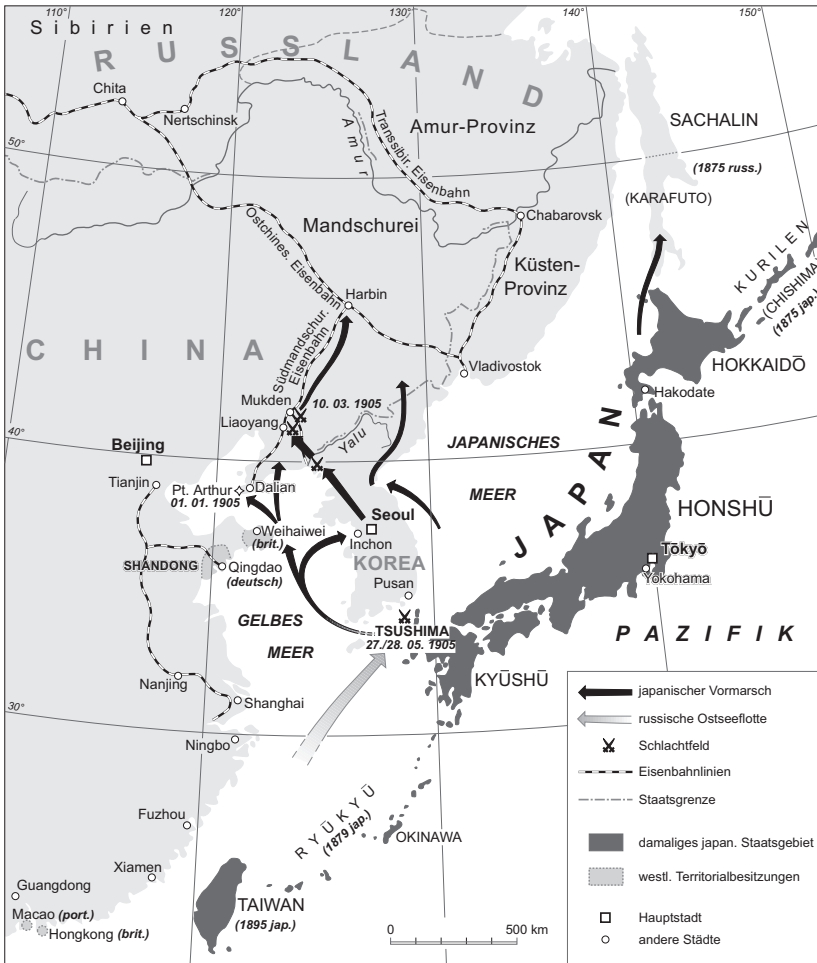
110° 120° 130° 140° 150°

Sibirien

RUSSLAND

Chita
Nertschinsk
Amur
Transsibir. Eisenbahn
Amur-Provinz
SACHALIN
(1875 russ.)
(KARAFUTO)
50°
Chabarovsk
Mandschurei
Ostchines. Eisenbahn
Küsten-Provinz
Harbin
KURILEN
(CHISHIMA)
(1875 jap.)
CHINA
Südmandschur. Eisenbahn
Vladivostok
HOKKAIDŌ
Mukden
10. 03. 1905
Liaoyang
Hakodate
40°
Yalu
JAPANISCHES
Beijing
Tianjin
Dalian
Pt. Arthur
01. 01. 1905
MEER
Weihaiwei
(brit.)
Seoul
Inchon
JAPAN
HONSHŪ
SHANDONG
Qingdao
(deutsch)
KOREA
Tōkyō
Yokohama
Pusan
GELBES
MEER
TSUSHIMA
27./28. 05. 1905
PAZIFIK
Nanjing
KYŪSHŪ
30°
Shanghai
Ningbo
Fuzhou
RYŪKYŪ
(1879 jap.)
OKINAWA
Xiamen
Guangdong
Macao (port.)
Hongkong (brit.)
TAIWAN
(1895 jap.)
0
500 km

japanischer Vormarsch
russische Ostseeflotte
Schlachtfeld
Eisenbahnlinien
Staatsgrenze
damaliges japan. Staatsgebiet
westl. Territorialbesitzungen
Hauptstadt
andere Städte